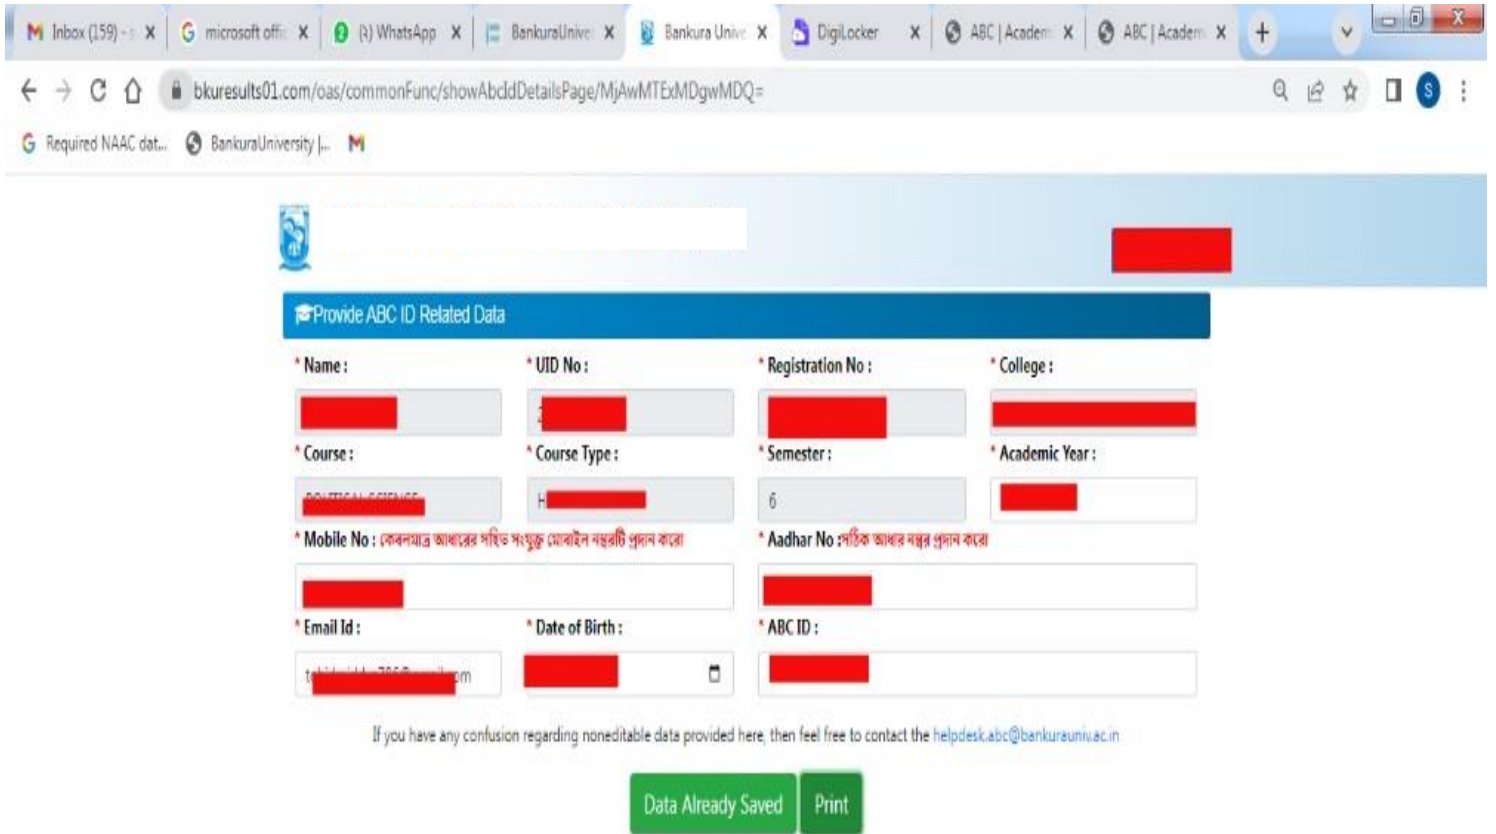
Inbox (159) - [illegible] ×
microsoft offi ×
(1) WhatsApp ×
BankuraUnive ×
Bankura Unive ×
DigiLocker ×
ABC | Academ ×
ABC | Academ ×
+

bkuresults01.com/oas/commonFunc/showAbcIdDetailsPage/MjAwMTExMDgwMDQ=

Required NAAC dat... BankuraUniversity |...

Provide ABC ID Related Data

* Name :
* UID No :
* Registration No :
* College :

* Course :
* Course Type :
* Semester :
* Academic Year :

6

* Mobile No : কেবলমাত্র আধারের সহিত সংযুক্ত মোবাইল নম্বরটি প্রদান করো
* Aadhar No :সঠিক আধার নম্বর প্রদান করো

* Email Id :
* Date of Birth :
* ABC ID :

If you have any confusion regarding noneditable data provided here, then feel free to contact the helpdesk.abc@bankurauniv.ac.in

Data Already Saved
Print